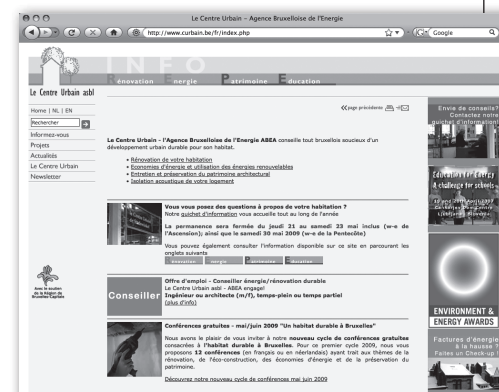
Le Centre Urbain – Agence Bruxelloise de l'Energie

http://www.curbain.be/fr/index.php

Google

INFO

Rénovation Energie Patrimoine Education

Le Centre Urbain asbl

Home | NL | EN

Rechercher

Informez-vous
Projets
Actualités
Le Centre Urbain
Newsletter

Avec le soutien de la Région de Bruxelles-Capitale

page précédente

Le Centre Urbain - l'Agence Bruxelloise de l'Energie ABEA conseille tout bruxellois soucieux d'un développement urbain durable pour son habitat.

• Rénovation de votre habitation
• Economies d'énergie et utilisation des énergies renouvelables
• Entretien et préservation du patrimoine architectural
• Isolation acoustique de votre logement

Vous vous posez des questions à propos de votre habitation ?
Notre guichet d'information vous accueille tout au long de l'année

La permanence sera fermée du jeudi 21 au samedi 23 mai inclus (w-e de l'Ascension); ainsi que le samedi 30 mai 2009 (w-e de la Pentecôte)

Vous pouvez également consulter l'information disponible sur ce site en parcourant les onglets suivants

rénovation énergie patrimoine durable

Conseiller

Offre d'emploi - Conseiller énergie/rénovation durable
Le Centre Urbain asbl - ABEA engage)
Ingénieur ou architecte (m/f), temps-plein ou temps partiel
(plus d'info)

Conférences gratuites - mai/juin 2009 "Un habitat durable à Bruxelles"

Nous avons le plaisir de vous inviter à notre nouveau cycle de conférences gratuites consacrées à l'habitat durable à Bruxelles. Pour ce premier cycle 2009, nous vous proposons 12 conférences (en français ou en néerlandais) ayant trait aux thèmes de la rénovation, de l'éco-construction, des économies d'énergie et de la préservation du patrimoine.

Découvrez notre nouveau cycle de conférences mai juin 2009

Envie de conseils? Contactez notre guichet d'information

Education for Energy
A challenge for schools
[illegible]

ENVIRONMENT & ENERGY AWARDS

Factures d'énergie à la hausse ? Faites un Check-up